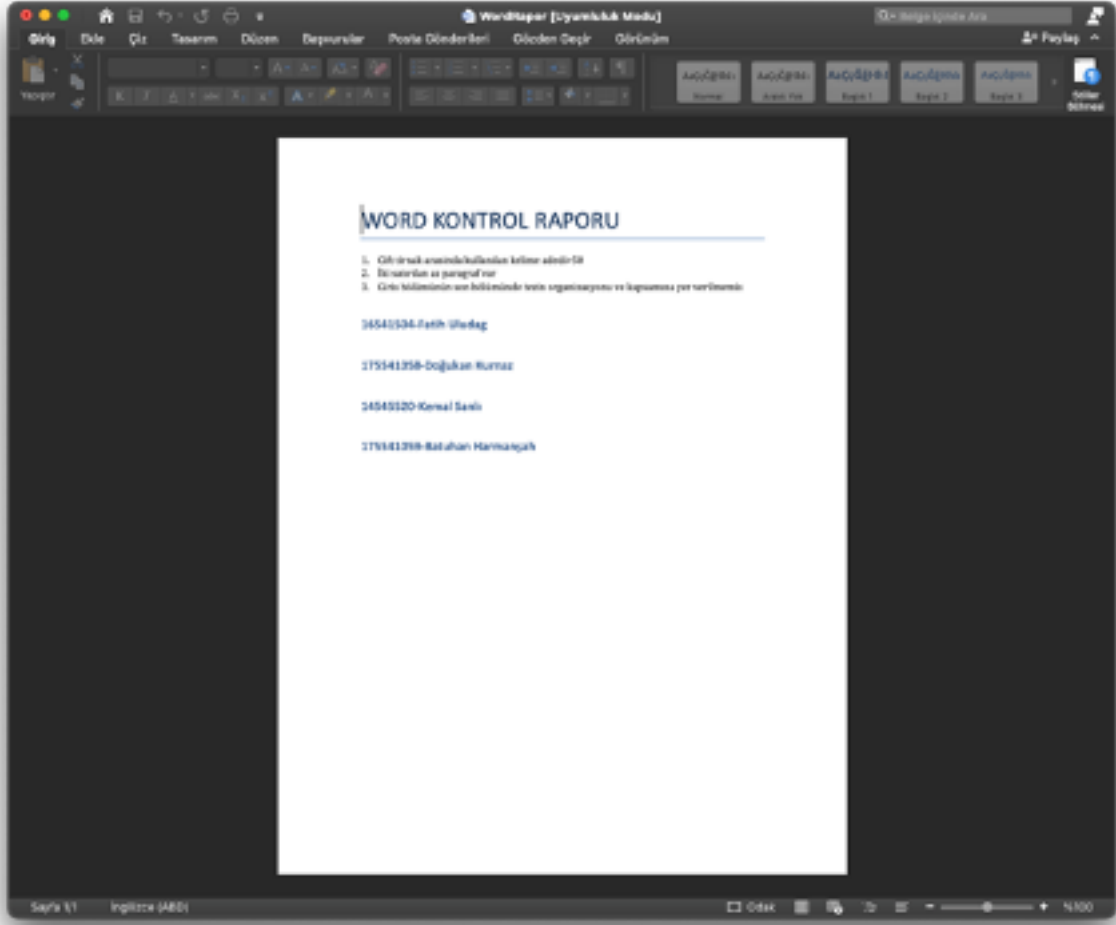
WordRapor [Uyumluluk Modu]

Belge İçinde Ara

Giriş Ekle Çiz Tasarım Düzen Başvurular Posta Gönderileri Gözden Geçir Görünüm

Paylaş

Yapıştır

AaÇçĞğİiJ Normal

AaÇçĞğİiJ Aralık Yok

AaÇçĞğİi Başlık 1

AaÇçĞğİiJ Başlık 2

AaÇçĞğİiJ Başlık 3

Stiller Bölmesi

WORD KONTROL RAPORU

1. Çift tırnak arasında kullanılan kelime adedi 58
2. İki satırdan az paragraf var
3. Giriş bölümünün son bölümünde tezin organizasyonu ve kapsamına yer verilmemiş

16541534-Fatih Uludag

175541358-Doğukan Kurnaz

14545520-Kemal Sarıs

175541359-Batuhan Harmancışah

Sayfa 1/1 İngilizce (ABD) Odak %100